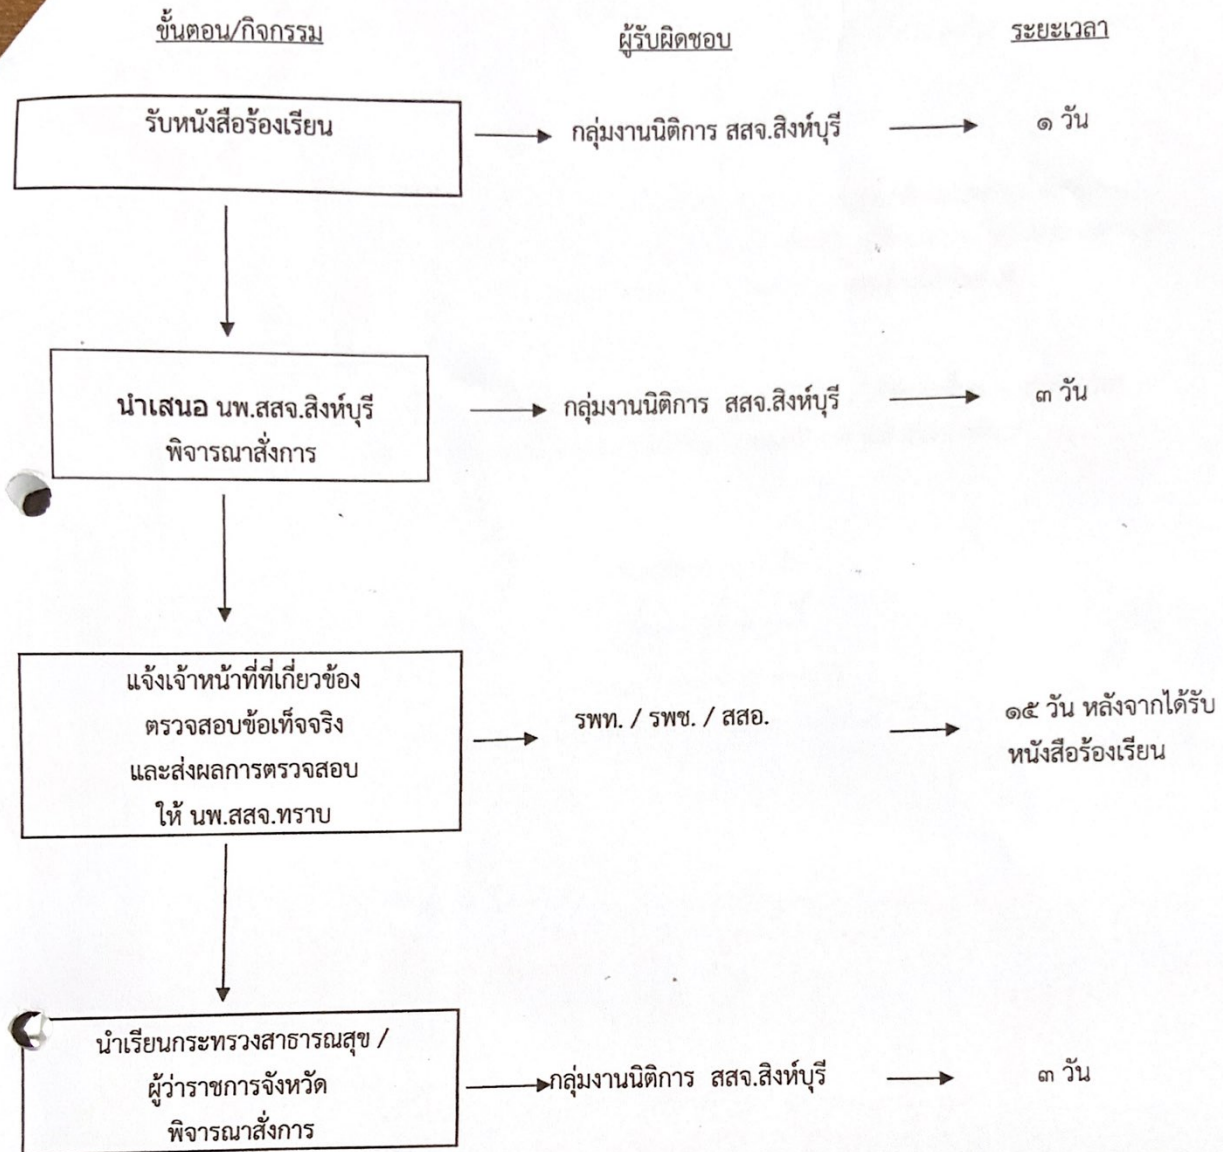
ขั้นตอน/กิจกรรม

ผู้รับผิดชอบ

ระยะเวลา

รับหนังสือร้องเรียน

กลุ่มงานนิติการ สสจ.สิงห์บุรี

๑ วัน

นำเสนอ นพ.สสจ.สิงห์บุรี พิจารณาสั่งการ

กลุ่มงานนิติการ สสจ.สิงห์บุรี

๓ วัน

แจ้งเจ้าหน้าที่ที่เกี่ยวข้อง ตรวจสอบข้อเท็จจริง และส่งผลการตรวจสอบ ให้ นพ.สสจ.ทราบ

รพท. / รพช. / สสอ.

๑๕ วัน หลังจากได้รับหนังสือร้องเรียน

นำเรียนกระทรวงสาธารณสุข / ผู้ว่าราชการจังหวัด พิจารณาสั่งการ

กลุ่มงานนิติการ สสจ.สิงห์บุรี

๓ วัน